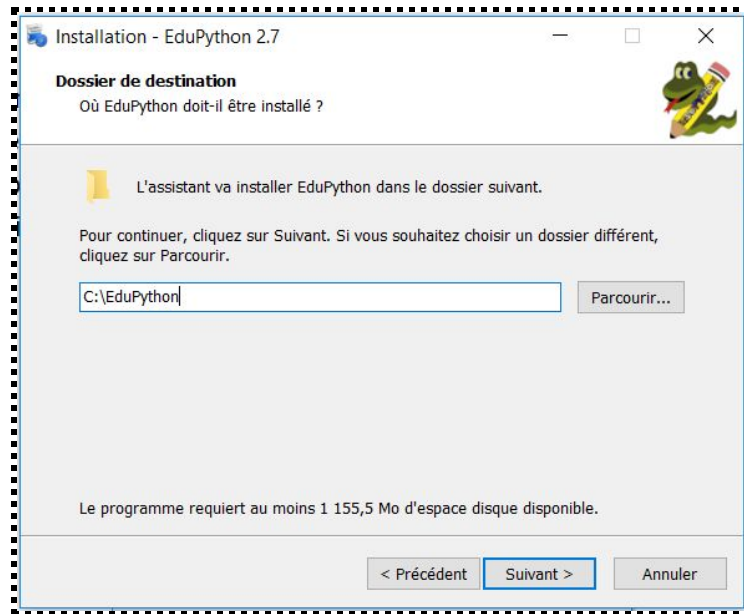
Installation - EduPython 2.7

Dossier de destination
Où EduPython doit-il être installé ?

L'assistant va installer EduPython dans le dossier suivant.

Pour continuer, cliquez sur Suivant. Si vous souhaitez choisir un dossier différent, cliquez sur Parcourir.

C:\EduPython

Parcourir...

Le programme requiert au moins 1 155,5 Mo d'espace disque disponible.

< Précédent

Suivant >

Annuler